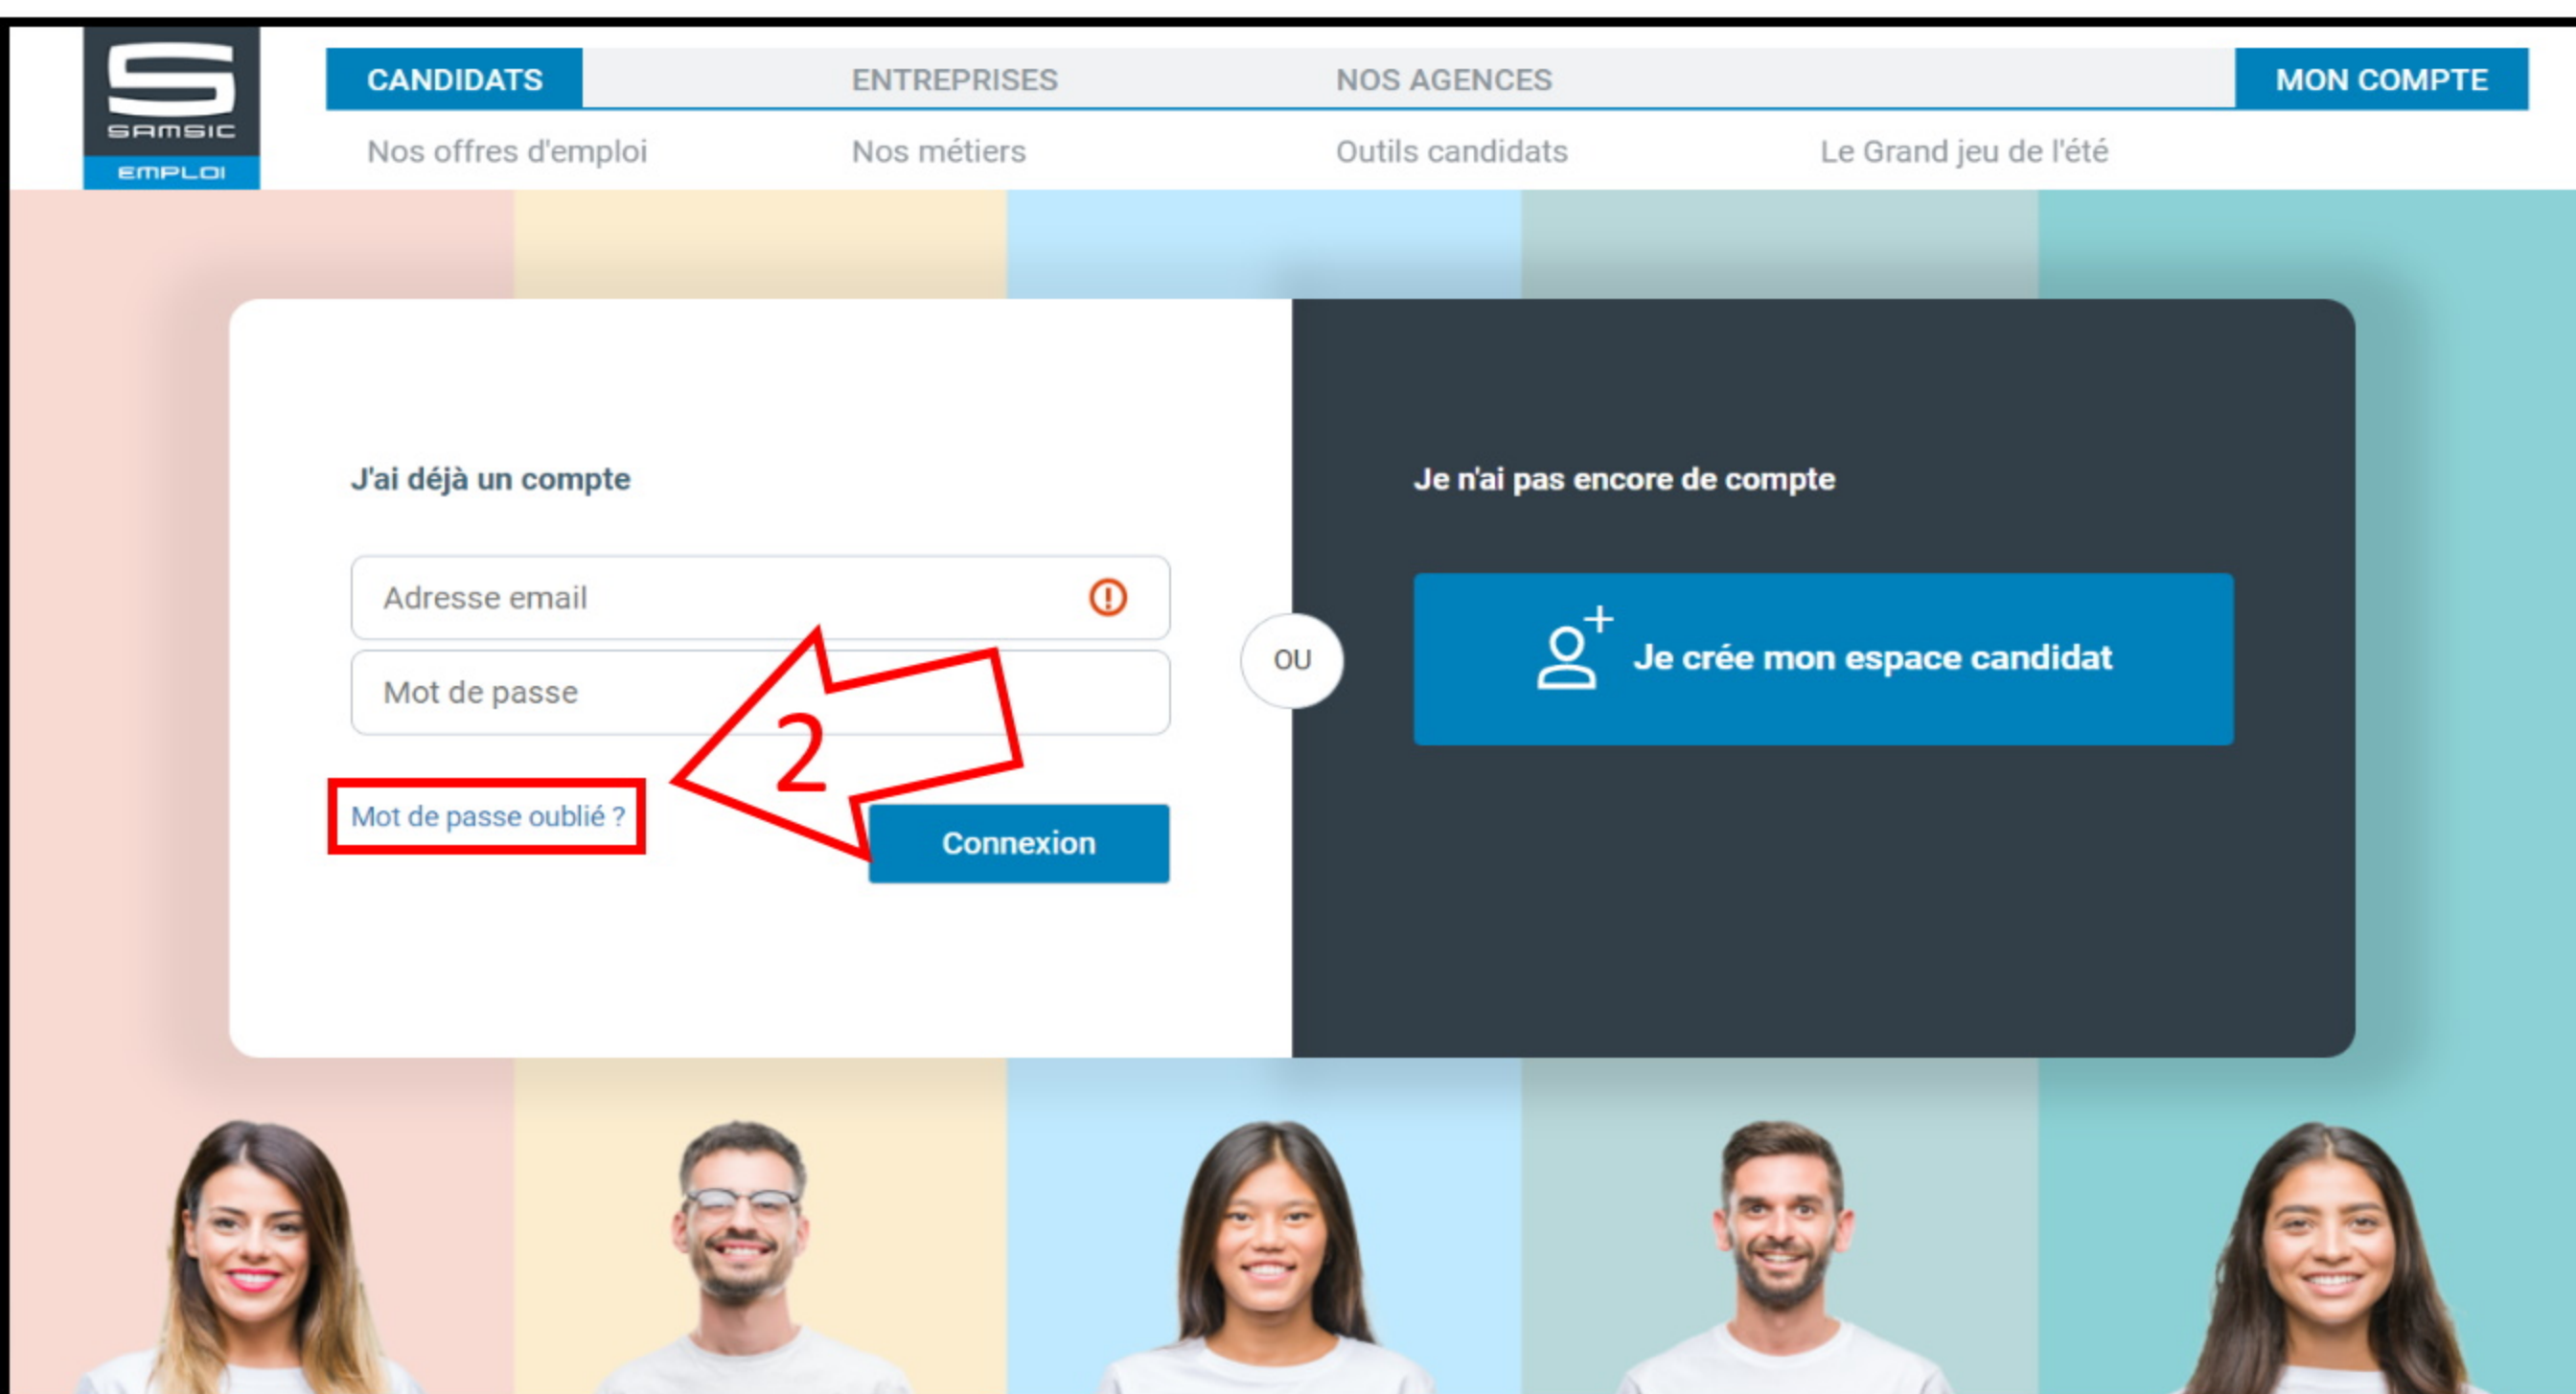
SAMSIC EMPLOI

CANDIDATS ENTREPRISES NOS AGENCES MON COMPTE

Nos offres d'emploi Nos métiers Outils candidats Le Grand jeu de l'été

J'ai déjà un compte

Adresse email

Mot de passe

2

Mot de passe oublié ?

Connexion

OU

Je n'ai pas encore de compte

Je crée mon espace candidat